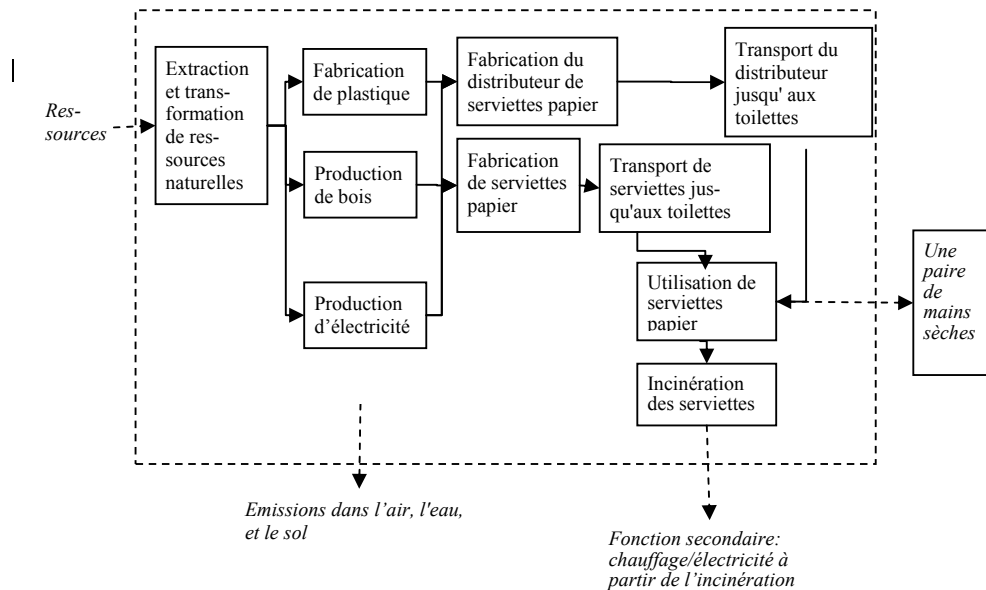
Ressources

Extraction et transformation de ressources naturelles

Fabrication de plastique

Production de bois

Production d'électricité

Fabrication du distributeur de serviettes papier

Fabrication de serviettes papier

Transport du distributeur jusqu' aux toilettes

Transport de serviettes jusqu'aux toilettes

Utilisation de serviettes papier

Incinération des serviettes

Une paire de mains sèches

Emissions dans l'air, l'eau, et le sol

Fonction secondaire: chauffage/électricité à partir de l'incinération